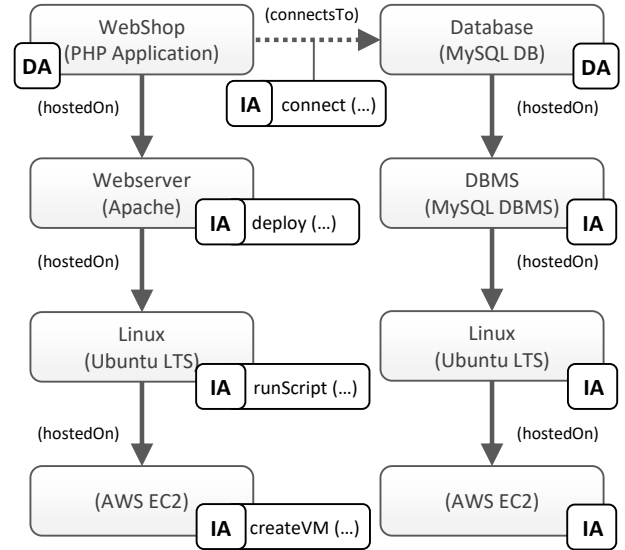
WebShop
(PHP Application)
DA

(connectsTo)

Database
(MySQL DB)
DA

IA connect (…)

(hostedOn)

(hostedOn)

Webserver
(Apache)
IA deploy (…)

DBMS
(MySQL DBMS)
IA

(hostedOn)

(hostedOn)

Linux
(Ubuntu LTS)
IA runScript (…)

Linux
(Ubuntu LTS)
IA

(hostedOn)

(hostedOn)

(AWS EC2)
IA createVM (…)

(AWS EC2)
IA